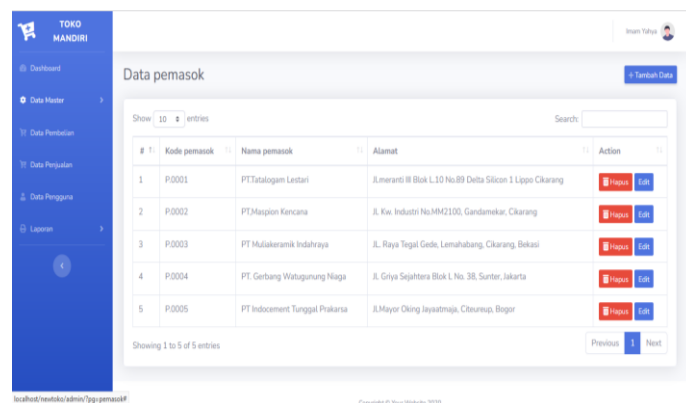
TOKO MANDIRI

Dashboard
Data Master
Data Pembelian
Data Penjualan
Data Pengguna
Laporan

Imam Yahya

Data pemasok

+ Tambah Data

Show 10 entries

Search:

| # | Kode pemasok | Nama pemasok | Alamat | Action |
|---|---|---|---|---|
| 1 | P.0001 | PT.Tatalogam Lestari | Jl.meranti III Blok L.10 No.89 Delta Silicon 1 Lippo Cikarang | Hapus Edit |
| 2 | P.0002 | PT.Maspion Kencana | Jl. Kw. Industri No.MM2100, Gandamekar, Cikarang | Hapus Edit |
| 3 | P.0003 | PT Muliakeramik Indahraya | JL. Raya Tegal Gede, Lemahabang, Cikarang, Bekasi | Hapus Edit |
| 4 | P.0004 | PT. Gerbang Watugunung Niaga | Jl. Griya Sejahtera Blok L No. 38, Sunter, Jakarta | Hapus Edit |
| 5 | P.0005 | PT Indocement Tunggal Prakarsa | Jl.Mayor Oking Jayaatmaja, Citeureup, Bogor | Hapus Edit |

Showing 1 to 5 of 5 entries

Previous 1 Next

localhost/newtoko/admin/?pg=pemasok#

Copyright © Your Website 2020